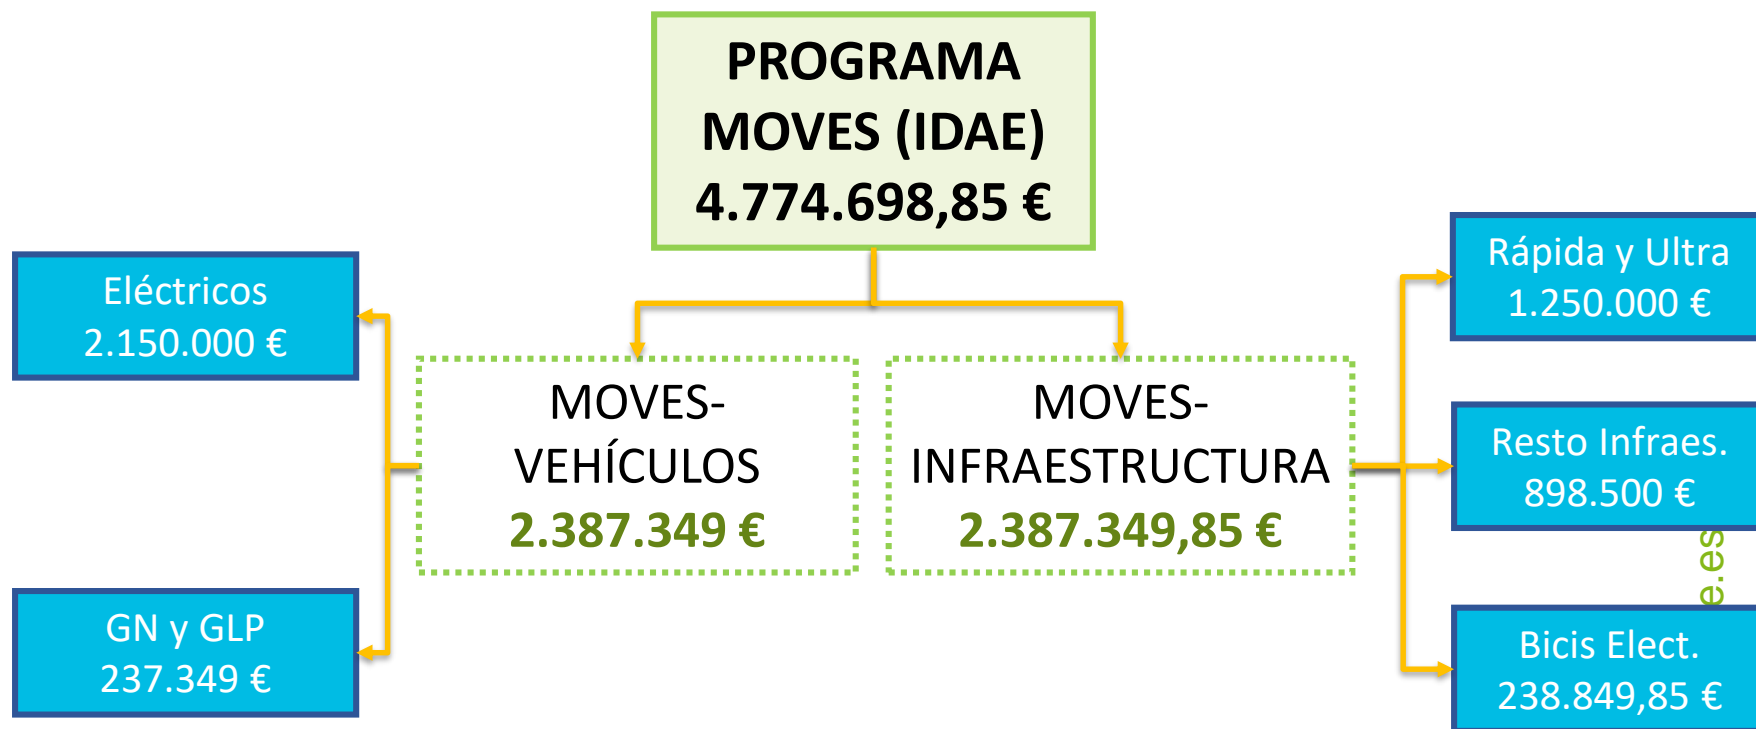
PROGRAMA MOVES (IDAE)
4.774.698,85 €

Eléctricos
2.150.000 €

GN y GLP
237.349 €

MOVES-VEHÍCULOS
2.387.349 €

MOVES-INFRAESTRUCTURA
2.387.349,85 €

Rápida y Ultra
1.250.000 €

Resto Infraes.
898.500 €

Bicis Elect.
238.849,85 €

e.es